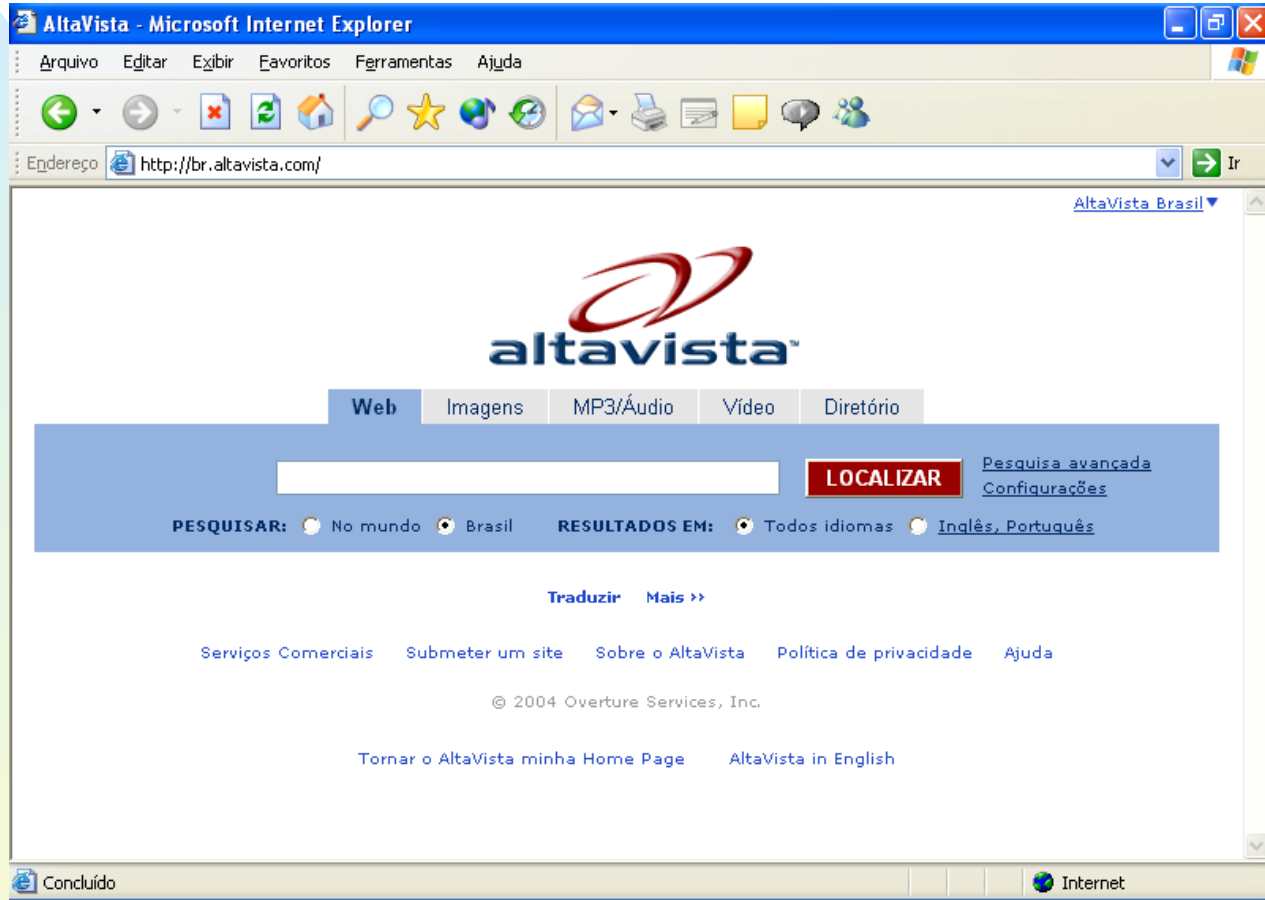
AltaVista - Microsoft Internet Explorer

Arquivo Editar Exibir Favoritos Ferramentas Ajuda

Endereço http://br.altavista.com/ Ir

AltaVista Brasil

altavista

Web Imagens MP3/Áudio Vídeo Diretório

LOCALIZAR Pesquisa avançada Configurações

PESQUISAR: No mundo Brasil RESULTADOS EM: Todos idiomas Inglês, Português

Traduzir Mais ››

Serviços Comerciais Submeter um site Sobre o AltaVista Política de privacidade Ajuda

© 2004 Overture Services, Inc.

Tornar o AltaVista minha Home Page AltaVista in English

Concluído Internet